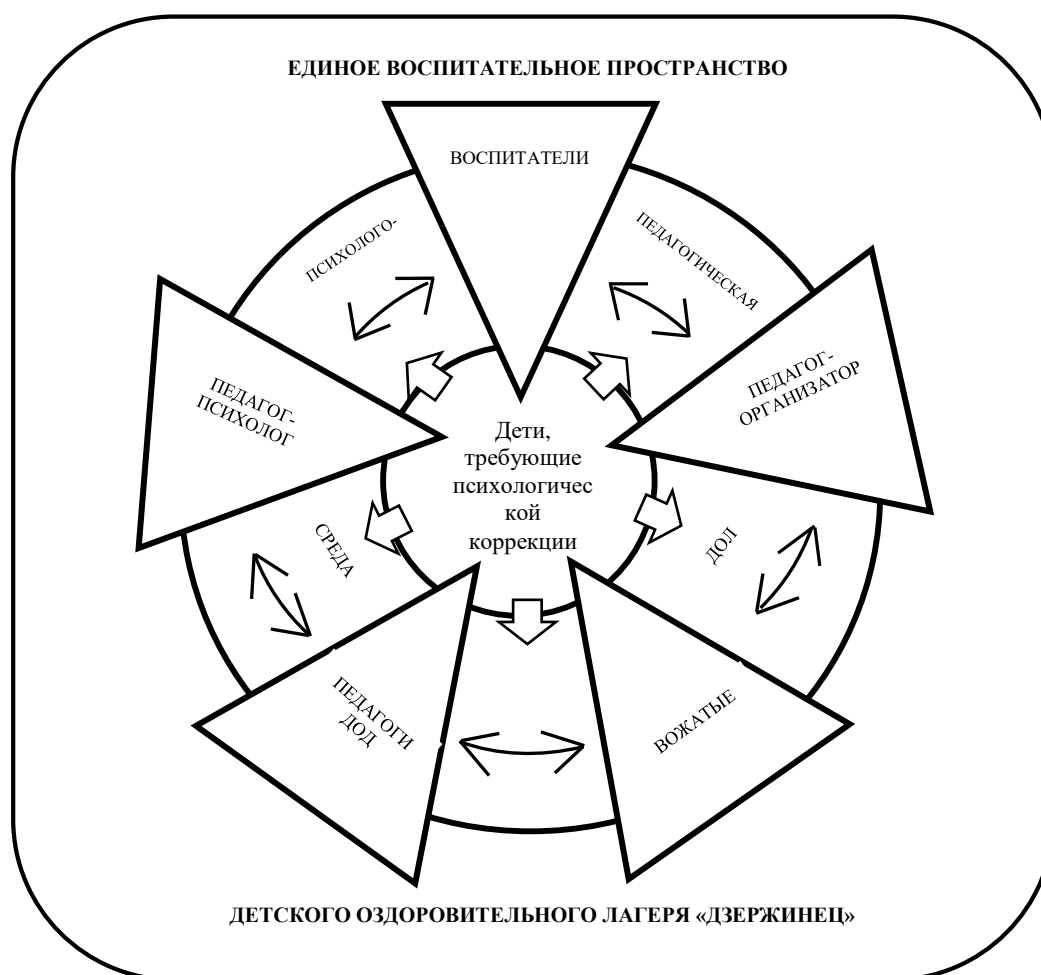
ЕДИНОЕ ВОСПИТАТЕЛЬНОЕ ПРОСТРАНСТВО

ВОСПИТАТЕЛИ

ПСИХОЛОГО-

ПЕДАГОГИЧЕСКАЯ

ПЕДАГОГ-ПСИХОЛОГ

ПЕДАГОГ-ОРГАНИЗАТОР

Дети, требующие психологичес кой коррекции

СРЕДА

ДОЛ

ПЕДАГОГИ ДОД

ВОЖАТЫЕ

ДЕТСКОГО ОЗДОРОВИТЕЛЬНОГО ЛАГЕРЯ «ДЗЕРЖИНЕЦ»